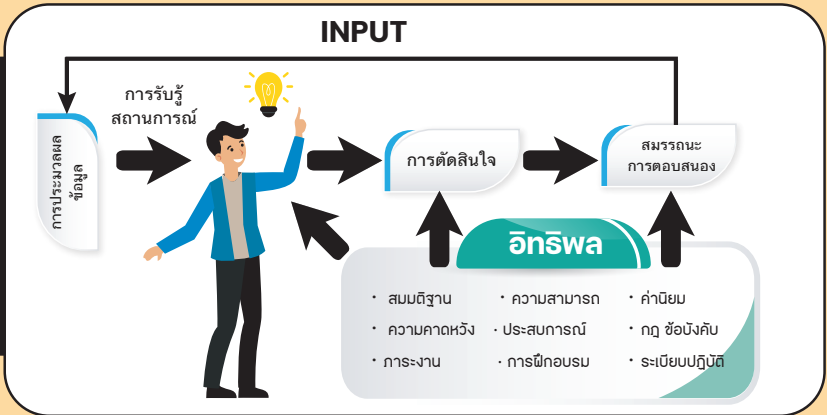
INPUT

การประมวลผลข้อมูล

การรับรู้สถานการณ์

การตัดสินใจ

สมรรถนะการตอบสนอง

อิทธิพล

• สมมติฐาน
• ความคาดหวัง
• ภาระงาน

• ความสามารถ
• ประสบการณ์
• การฝึกอบรม

• ค่านิยม
• กฎ ข้อบังคับ
• ระเบียบปฏิบัติ